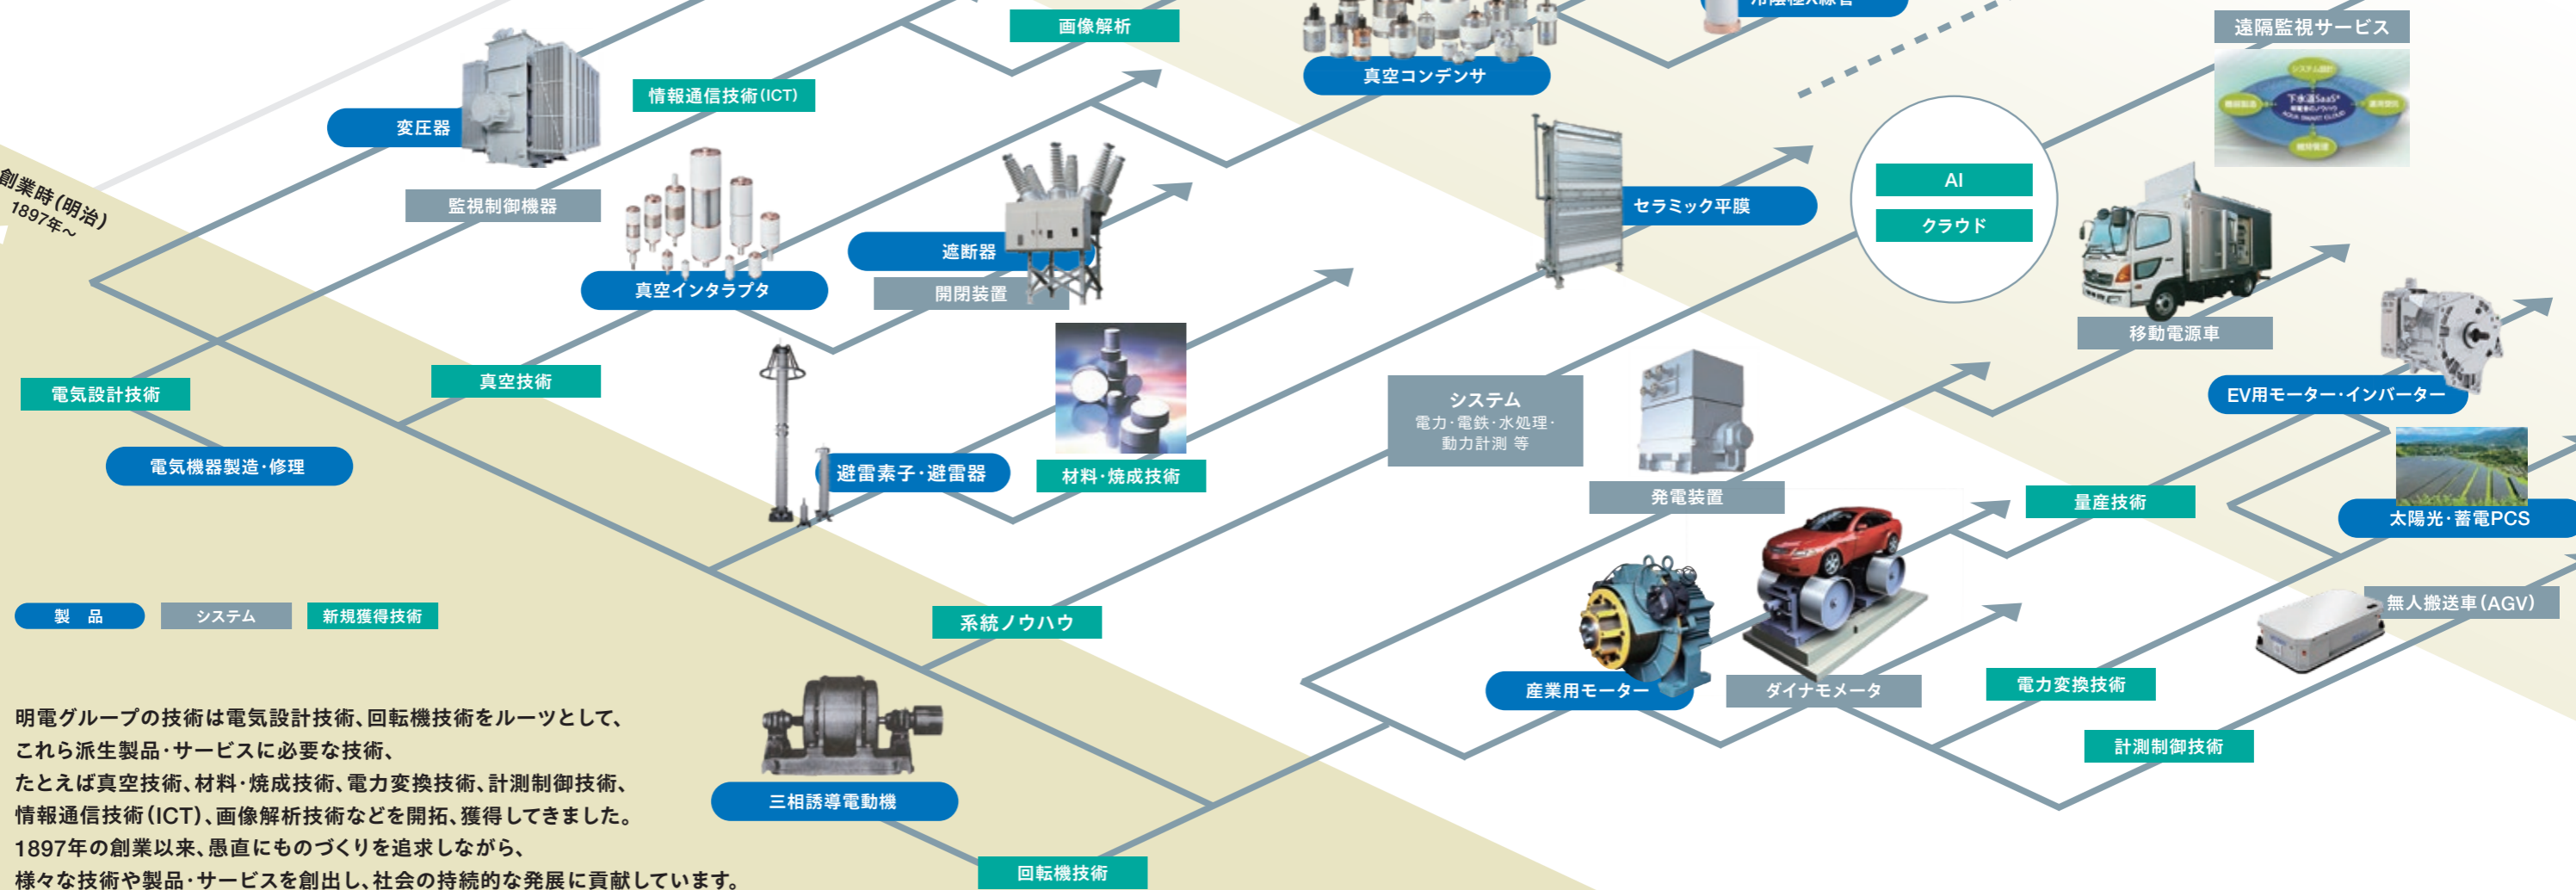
創業時(明治)
1897年～

画像解析

真空コンデンサ

遠隔監視サービス

情報通信技術(ICT)

変圧器

監視制御機器

真空インタラプタ

遮断器

開閉装置

セラミック平膜

AI

クラウド

移動電源車

EV用モーター・インバーター

電気設計技術

真空技術

電気機器製造・修理

避雷素子・避雷器

材料・焼成技術

システム
電力・電鉄・水処理・動力計測 等

発電装置

量産技術

太陽光・蓄電PCS

無人搬送車(AGV)

製　品

システム

新規獲得技術

系統ノウハウ

産業用モーター

ダイナモメータ

電力変換技術

計測制御技術

三相誘導電動機

回転機技術

明電グループの技術は電気設計技術、回転機技術をルーツとして、これら派生製品・サービスに必要な技術、たとえば真空技術、材料・焼成技術、電力変換技術、計測制御技術、情報通信技術(ICT)、画像解析技術などを開拓、獲得してきました。1897年の創業以来、愚直にものづくりを追求しながら、様々な技術や製品・サービスを創出し、社会の持続的な発展に貢献しています。